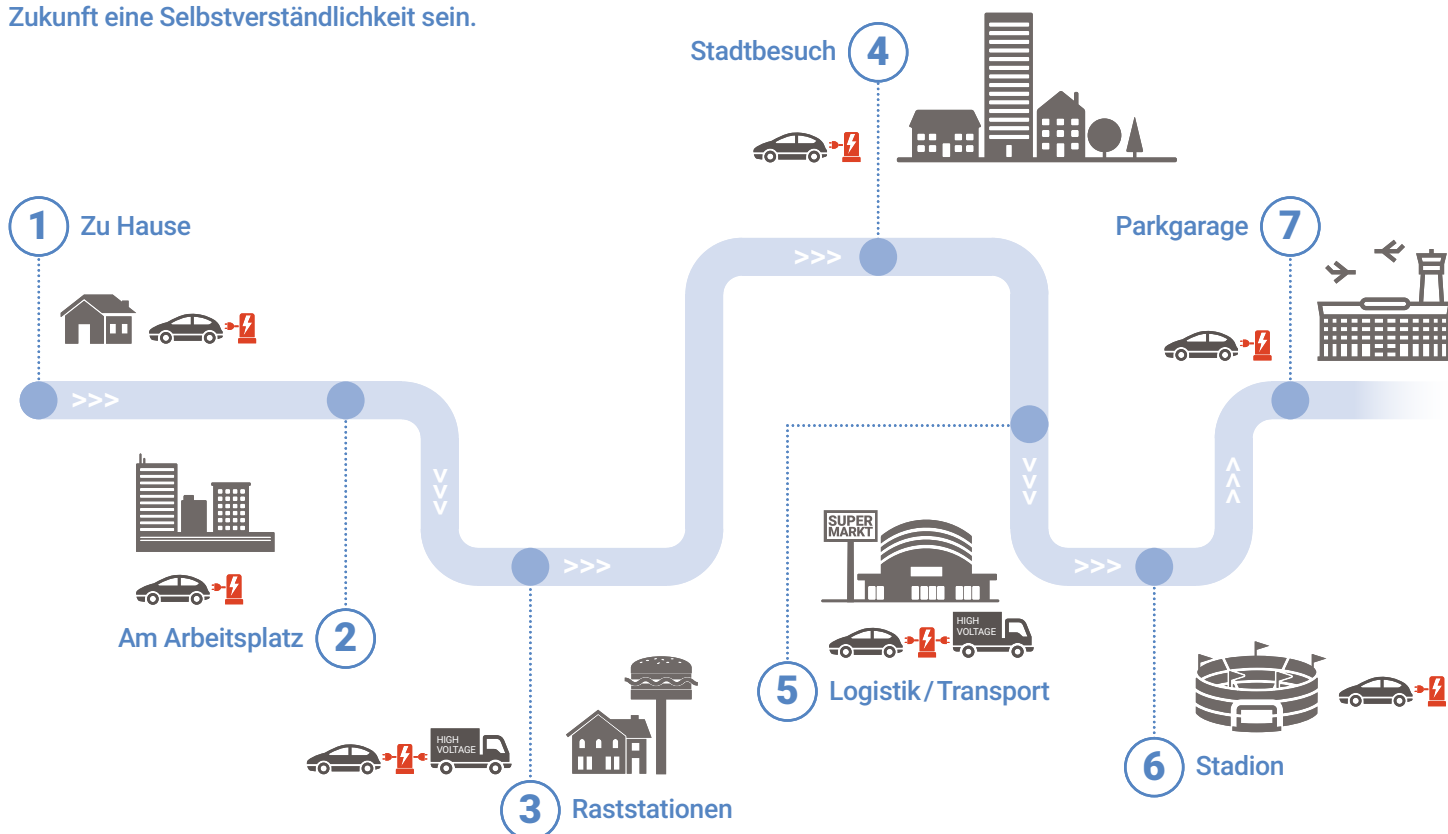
Zukunft eine Selbstverständlichkeit sein.

Stadtbesuch 4

1 Zu Hause

Parkgarage 7

>>>

>>>

>>>

>>>

>>>

SUPER MARKT

HIGH VOLTAGE

Am Arbeitsplatz 2

5 Logistik / Transport

HIGH VOLTAGE

6 Stadion

3 Raststationen